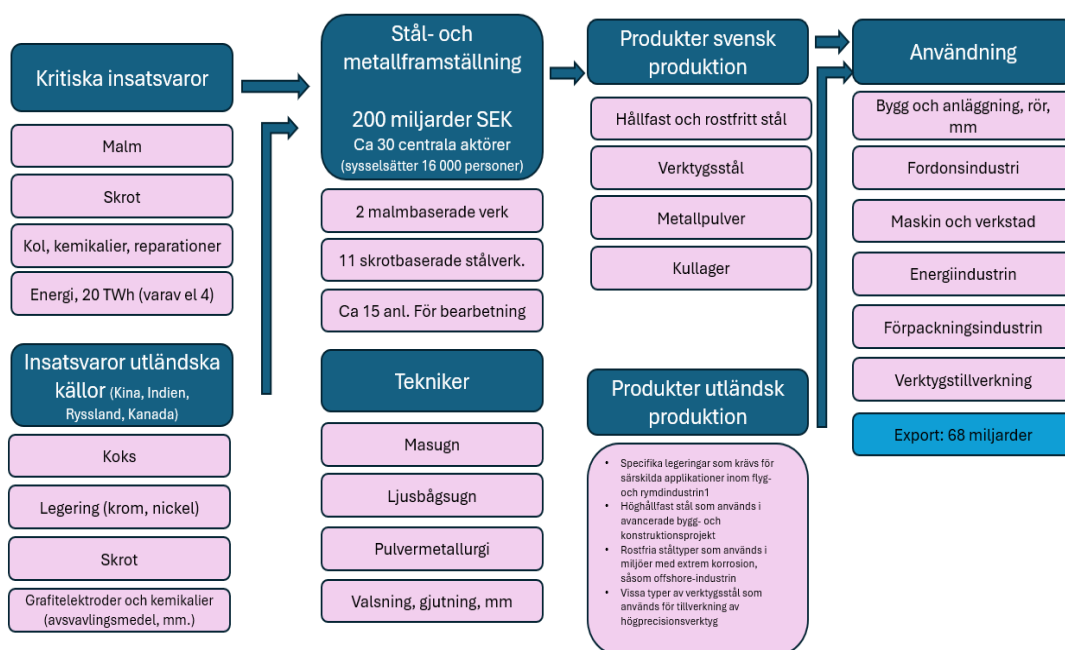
Kritiska insatsvaror

Malm

Skrot

Kol, kemikalier, reparationer

Energi, 20 TWh (varav el 4)

Insatsvaror utländska källor (Kina, Indien, Ryssland, Kanada)

Koks

Legering (krom, nickel)

Skrot

Grafitelektroder och kemikalier (avsvavlingsmedel, mm.)

Stål- och metallframställning

200 miljarder SEK
Ca 30 centrala aktörer
(sysselsätter 16 000 personer)

2 malmbaserade verk

11 skrotbaserade stålverk.

Ca 15 anl. För bearbetning

Tekniker

Masugn

Ljusbågsugn

Pulvermetallurgi

Valsning, gjutning, mm

Produkter svensk produktion

Hållfast och rostfritt stål

Verktygsstål

Metallpulver

Kullager

Produkter utländsk produktion

- Specifika legeringar som krävs för särskilda applikationer inom flyg- och rymdindustrin1
- Höghållfast stål som används i avancerade bygg- och konstruktionsprojekt
- Rostfria ståltyper som används i miljöer med extrem korrosion, såsom offshore-industrin
- Vissa typer av verktygsstål som används för tillverkning av högprecisionsverktyg

Användning

Bygg och anläggning, rör, mm

Fordonsindustri

Maskin och verkstad

Energiindustrin

Förpackningsindustrin

Verktygstillverkning

Export: 68 miljarder